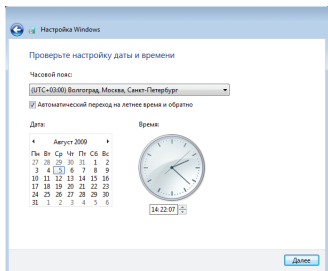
Настройка Windows

Проверьте настройку даты и времени

Часовой пояс:

(UTC+03:00) Волгоград, Москва, Санкт-Петербург

Автоматический переход на летнее время и обратно

Дата:

Время:

| Пн | Вт | Ср | Чт | Пт | Сб | Вс |
|---|---|---|---|---|---|---|
| 27 | 28 | 29 | 30 | 31 | 1 | 2 |
| 3 | 4 | 5 | 6 | 7 | 8 | 9 |
| 10 | 11 | 12 | 13 | 14 | 15 | 16 |
| 17 | 18 | 19 | 20 | 21 | 22 | 23 |
| 24 | 25 | 26 | 27 | 28 | 29 | 30 |
| 31 | 1 | 2 | 3 | 4 | 5 | 6 |

Август 2009

14:22:07

Далее